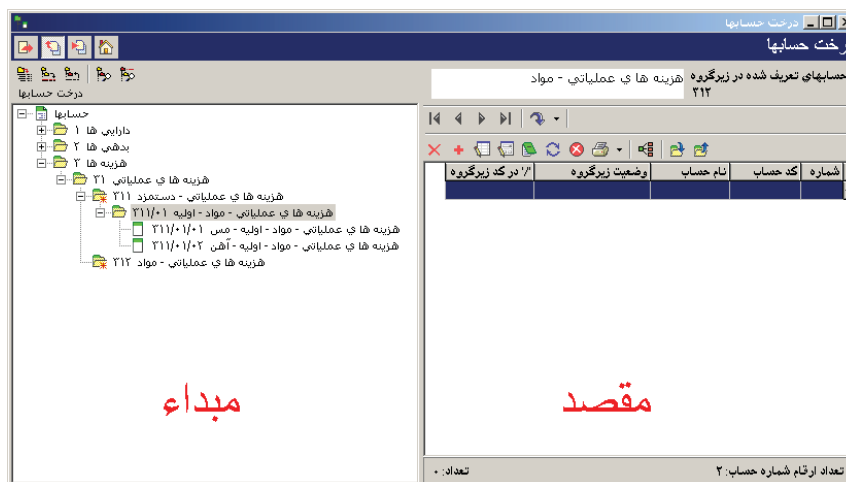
درخت حسابها

درخت حسابها

حسابهای تعریف شده در زیرگروه هزينه ها ي عملياتي - مواد ۳۱۲

درخت حسابها

حسابها
دارايي ها ۱
بدهي ها ۲
هزينه ها ۳
هزينه ها ي عملياتي ۳۱
هزينه ها ي عملياتي - دستمزد ۳۱۱
هزينه ها ي عملياتي - مواد - اوليه ۳۱۱/۰۱
هزينه ها ي عملياتي - مواد - اوليه - مس ۳۱۱/۰۱/۰۱
هزينه ها ي عملياتي - مواد - اوليه - آهن ۳۱۱/۰۱/۰۲
هزينه ها ي عملياتي - مواد ۳۱۲

| شماره | کد حساب | نام حساب | وضعیت زیرگروه | ٪ در کد زیرگروه |
|---|---|---|---|---|
| | | | | |

مبداء

مقصد

تعداد ارقام شماره حساب: ۲

تعداد: ۰